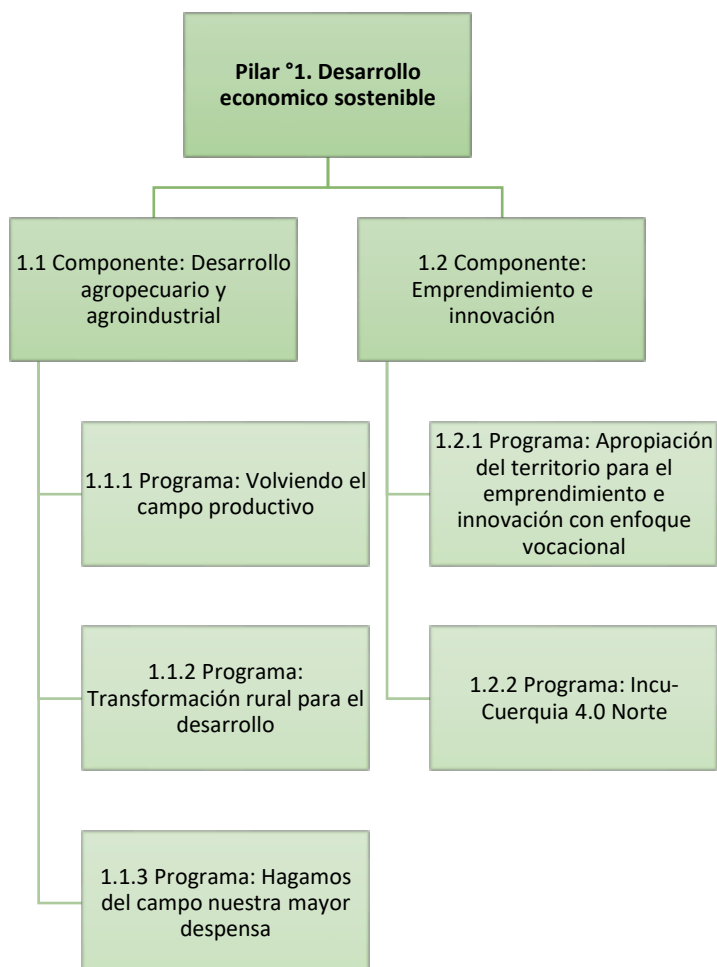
Pilar °1. Desarrollo economico sostenible

1.1 Componente: Desarrollo agropecuario y agroindustrial

1.2 Componente: Emprendimiento e innovación

1.1.1 Programa: Volviendo el campo productivo

1.1.2 Programa: Transformación rural para el desarrollo

1.1.3 Programa: Hagamos del campo nuestra mayor despensa

1.2.1 Programa: Apropiación del territorio para el emprendimiento e innovación con enfoque vocacional

1.2.2 Programa: Incu-Cuerquia 4.0 Norte